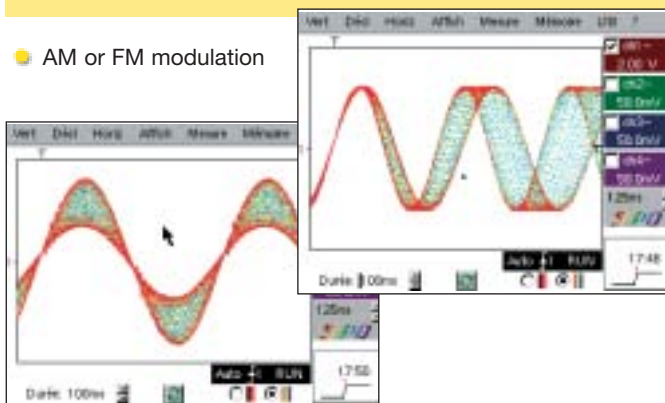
AM or FM modulation

Vert Décl Horiz Affich Mesure Mémoire Util ?

ch1 ~ 2.00 V

ch2 ~ 50.0mV

ch3 ~ 50.0mV

ch4 ~ 50.0mV

1.25ms

Auto RUN

17:48

Durée: 100ms

Vert Décl Horiz Affich Mesure Mémoire

1.25ms

Auto RUN

17:50

Durée: 100ms